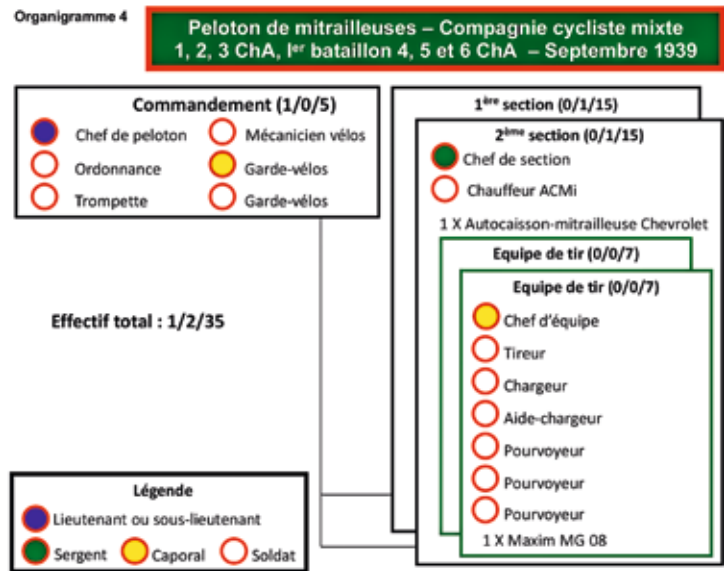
Organigramme 4

Peloton de mitrailleuses – Compagnie cycliste mixte
1, 2, 3 ChA, I$^{er}$ bataillon 4, 5 et 6 ChA – Septembre 1939

Commandement (1/0/5)

Chef de peloton
Ordonnance
Trompette
Mécanicien vélos
Garde-vélos
Garde-vélos

1$^{ère}$ section (0/1/15)

2$^{ème}$ section (0/1/15)

Chef de section
Chauffeur ACMi

1 X Autocaisson-mitrailleuse Chevrolet

Equipe de tir (0/0/7)

Equipe de tir (0/0/7)

Chef d'équipe
Tireur
Chargeur
Aide-chargeur
Pourvoyeur
Pourvoyeur
Pourvoyeur

1 X Maxim MG 08

Effectif total : 1/2/35

Légende

Lieutenant ou sous-lieutenant
Sergent
Caporal
Soldat